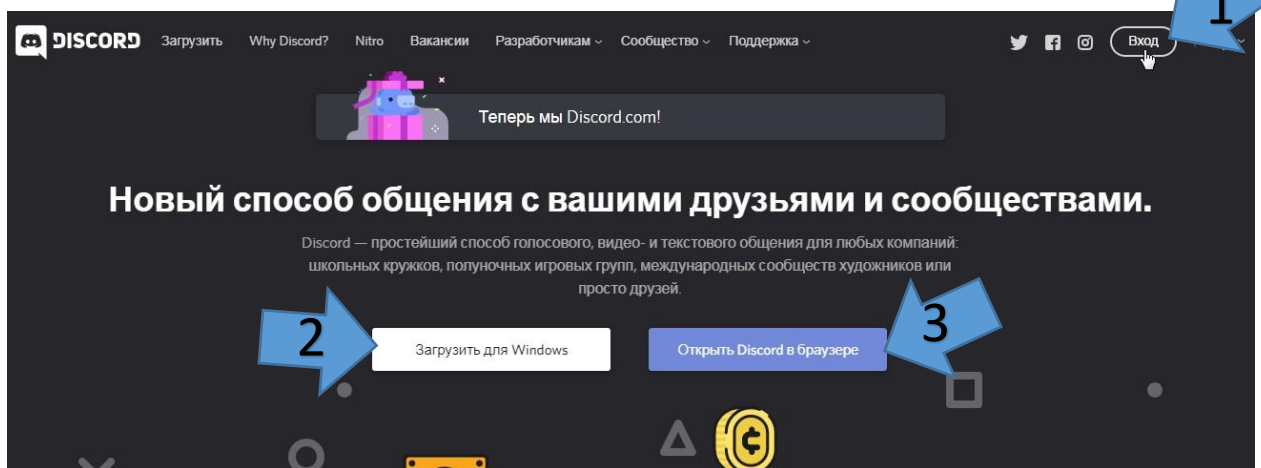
DISCORD Загрузить Why Discord? Nitro Вакансии Разработчикам Сообщество Поддержка

Вход

1

Теперь мы Discord.com!

Новый способ общения с вашими друзьями и сообществами.

Discord — простейший способ голосового, видео- и текстового общения для любых компаний: школьных кружков, полуночных игровых групп, международных сообществ художников или просто друзей.

2

Загрузить для Windows

Открыть Discord в браузере

3